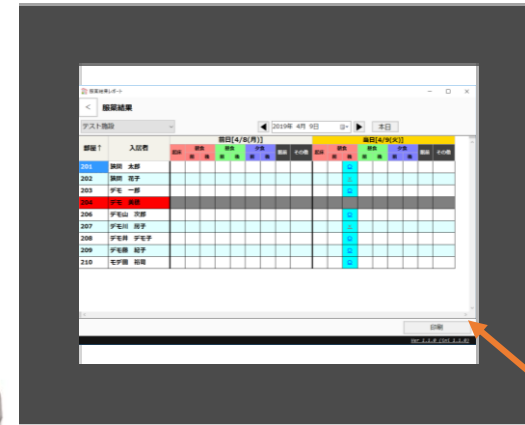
服薬結果レポート

服薬結果

テスト施設

2019年 4月 9日

本日

前日[4/8(月)]

当日[4/9(火)]

部屋↑ | 入居者

起床 朝食 前 後 昼食 前 後 夕食 前 後 就寝 その他

起床 朝食 前 後 昼食 前 後 夕食 前 後 就寝 その他

201 | 阪田 太郎
202 | 阪田 花子
203 | デモ 一郎
204 | デモ 奈緒
206 | デモ山 次郎
207 | デモ川 桜子
208 | デモ井 デモ子
209 | デモ田 紀子
210 | モデ田 花司

印刷

Ver 2.1.0 (In) 1.1.0